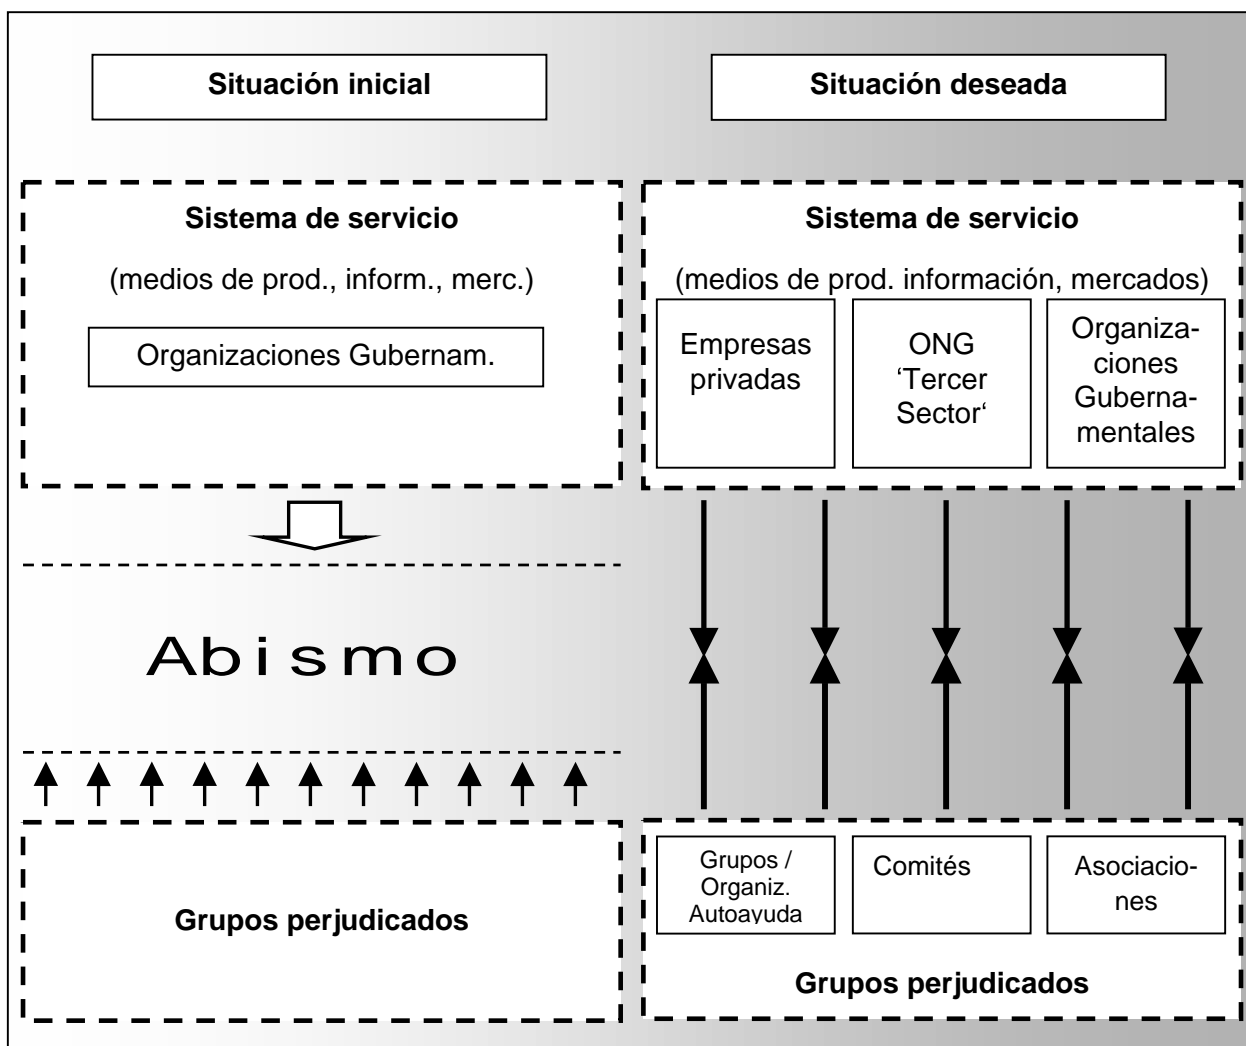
Situación inicial

Situación deseada

Sistema de servicio

(medios de prod., inform., merc.)

Organizaciones Gubernam.

Sistema de servicio

(medios de prod. información, mercados)

Empresas privadas

ONG 'Tercer Sector'

Organizaciones Gubernamentales

Abismo

Grupos perjudicados

Grupos / Organiz. Autoayuda

Comités

Asociaciones

Grupos perjudicados